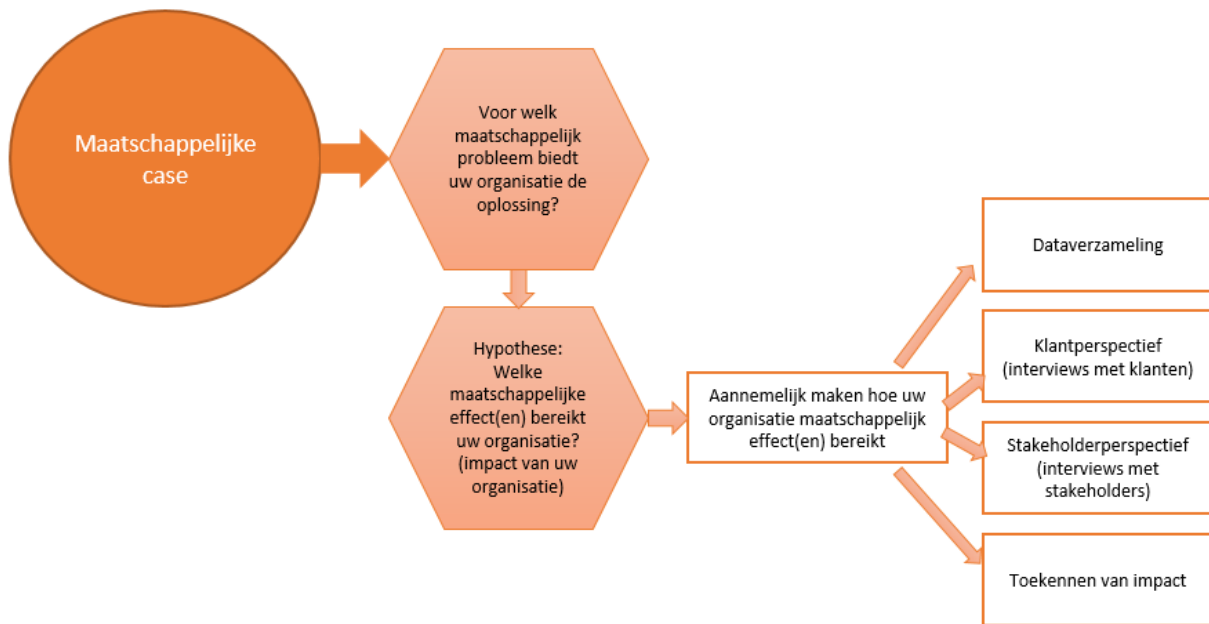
Maatschappelijke case

Voor welk maatschappelijk probleem biedt uw organisatie de oplossing?

Hypothese: Welke maatschappelijke effect(en) bereikt uw organisatie? (impact van uw organisatie)

Aannemelijk maken hoe uw organisatie maatschappelijk effect(en) bereikt

Dataverzameling

Klantperspectief (interviews met klanten)

Stakeholderperspectief (interviews met stakeholders)

Toekennen van impact